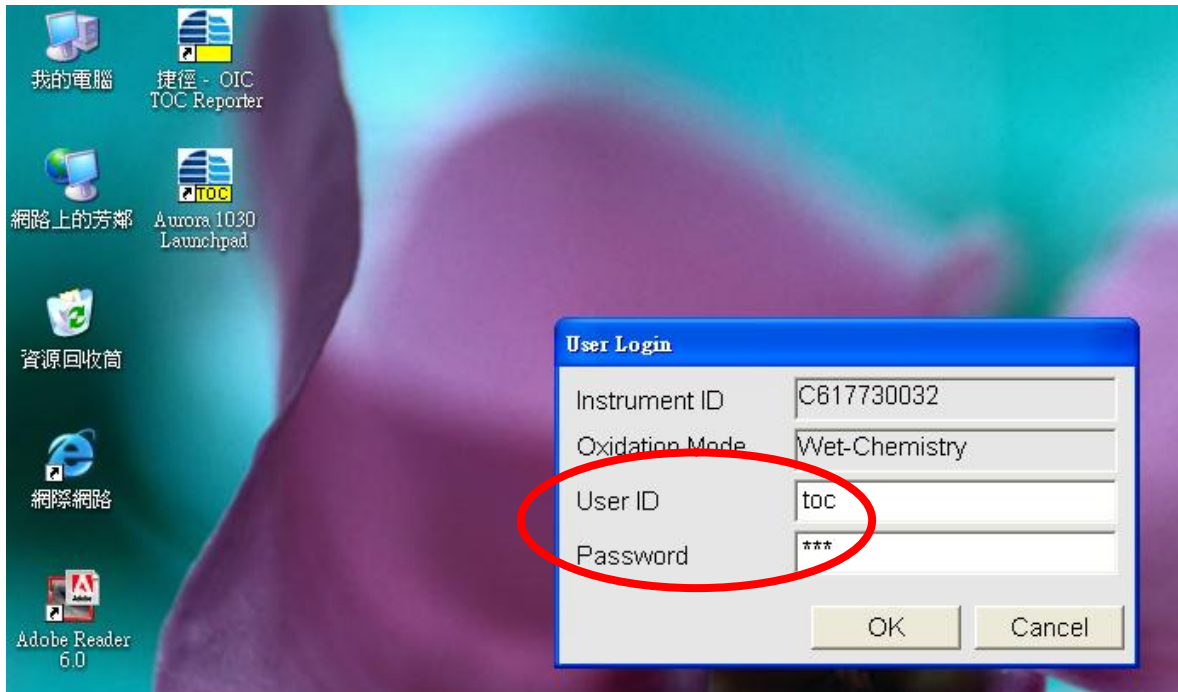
我的電腦

捷徑 - OIC TOC Reporter

網路上的芳鄰

TOC

Aurora 1030 Launchpad

資源回收筒

網際網路

Adobe

Adobe Reader 6.0

User Login

Instrument ID
C617730032

Oxidation Mode
Wet-Chemistry

User ID
toc

Password
***

OK

Cancel